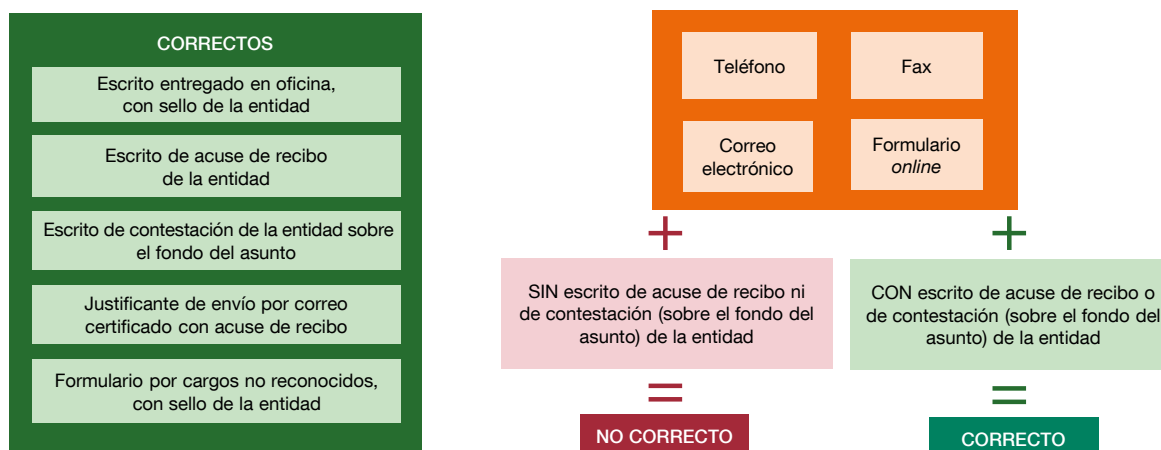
CORRECTOS

Escrito entregado en oficina, con sello de la entidad

Escrito de acuse de recibo de la entidad

Escrito de contestación de la entidad sobre el fondo del asunto

Justificante de envío por correo certificado con acuse de recibo

Formulario por cargos no reconocidos, con sello de la entidad

Teléfono

Fax

Correo electrónico

Formulario *online*

+

+

SIN escrito de acuse de recibo ni de contestación (sobre el fondo del asunto) de la entidad

CON escrito de acuse de recibo o de contestación (sobre el fondo del asunto) de la entidad

=

=

NO CORRECTO

CORRECTO